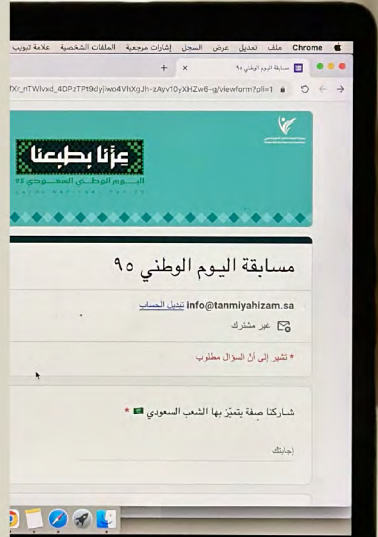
Chrome ملف تعديل عرض السجل إشارات مرجعية الملفات الشخصية علامة تبويب

مسابقة اليوم الوطني ٩٥ ×

+

fXI_nTWlvxd_4DPzTPt9dyIwo4VhXgJh-zAyv10yXHZw6-g/viewform?pli=1

عزنا بطبعنا

اليوم الوطني السعودي ٩٥

مسابقة اليوم الوطني ٩٥

info@tanmiyahizam.sa تبديل الحساب

غير مشترك

* تشير إلى أنّ السؤال مطلوب

شاركنا صفة يتميّز بها الشعب السعودي 🇸🇦 *

إجابتك